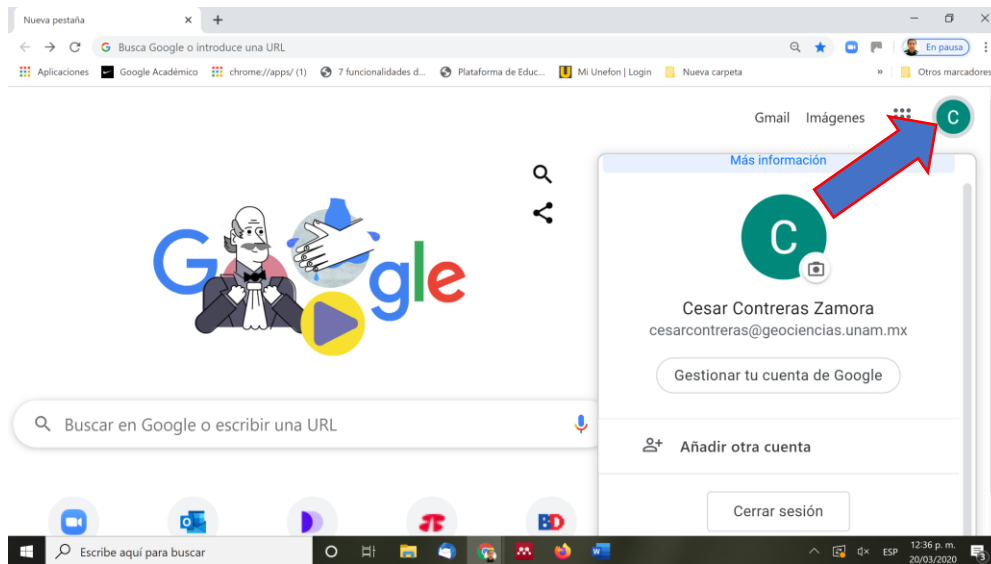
Nueva pestaña ×

Busca Google o introduce una URL

En pausa

Aplicaciones Google Académico chrome://apps/ (1) 7 funcionalidades d... Plataforma de Educ... Mi Unefon | Login Nueva carpeta » Otros marcadores

Gmail Imágenes C

Más información

C

Cesar Contreras Zamora
cesarcontreras@geociencias.unam.mx

Gestionar tu cuenta de Google

Añadir otra cuenta

Cerrar sesión

Google

Buscar en Google o escribir una URL

Escribe aquí para buscar

ESP 12:36 p. m. 20/03/2020